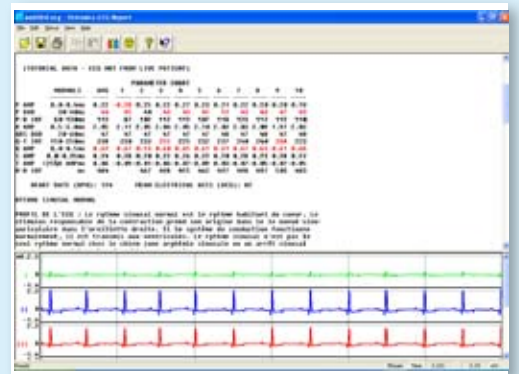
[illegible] - Estimées ECG Report

(TUTORIAL DATA - ECG NOT FROM LIVE PATIENT)

PARAMETER CHART

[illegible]

HEART RATE (BPM): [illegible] MEAN ELECTRICAL AXIS (AXIS): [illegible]

RYTHME SINUSAL NORMAL

PROFIL DE L'ECG : Le rythme sinusal normal est le rythme habituel du coeur. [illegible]

I

II

III